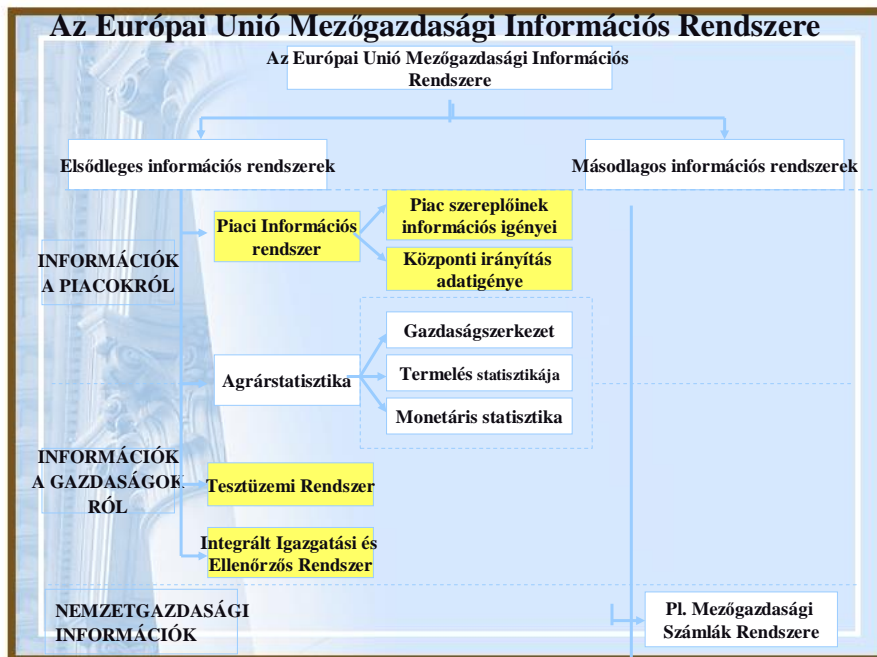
Az Európai Unió Mezőgazdasági Információs Rendszere

Az Európai Unió Mezőgazdasági Információs Rendszere

Elsődleges információs rendszerek

Másodlagos információs rendszerek

INFORMÁCIÓK A PIACOKRÓL

Piaci Információs rendszer

Piac szereplőinek információs igényei

Központi irányítás adatigénye

Agrárstatisztika

Gazdaságszerkezet

Termelés statisztikája

Monetáris statisztika

INFORMÁCIÓK A GAZDASÁGOKRÓL

Tesztüzemi Rendszer

Integrált Igazgatási és Ellenőrzős Rendszer

NEMZETGAZDASÁGI INFORMÁCIÓK

Pl. Mezőgazdasági Számlák Rendszere